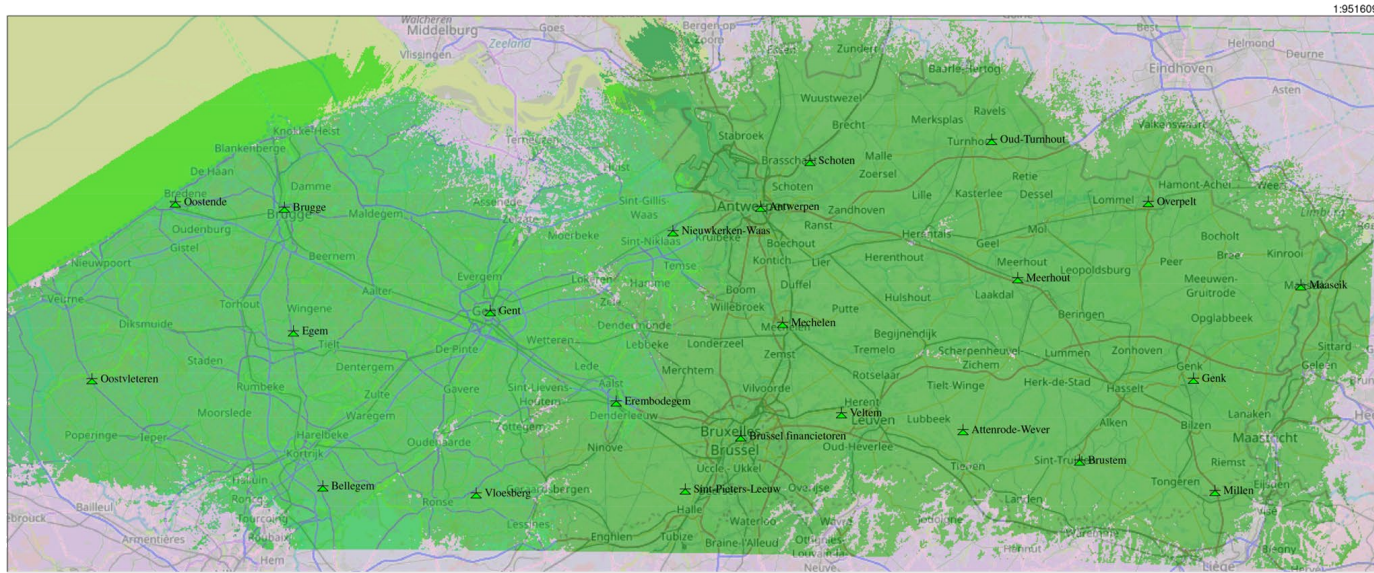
1:95160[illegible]

Walcheren
Middelburg
Goes
Bergen op Zoom
Zeeland
Vlissingen
Zundert
Best
Helmond
Deurne
Baarle-Hertog
Eindhoven
Asten
Wuustwezel
Merksplas
Ravels
Brecht
Valkenswaard
Knokke-Heist
Blankenberge
Stabroek
Turnhout
Oud-Turnhout
Terneuzen
Malle
Brasschaat
Schoten
De Haan
Zoersel
Retie
Damme
Hulst
Schoten
Lille
Kasterlee
Dessel
Bredene
Oostende
Brugge
Brugge
Maldegem
Assenede
Sint-Gillis-Waas
Antwerpen
Antwerpen
Zandhoven
Lommel
Overpelt
Hamont-Achel
Weert
Oudenburg
Moerbeke
Nieuwkerken-Waas
Ranst
Gistel
Sint-Niklaas
Kruibeke
Boechout
Herentals
Geel
Mol
Bocholt
Nieuwpoort
Beernem
Kontich
Lier
Herenthout
Bree
Kinrooi
Temse
Meerhout
Leopoldsburg
Peer
Evergem
Meerhout
Meeuwen-Gruitrode
Maaseik
Veurne
Tornhout
Aalter
Lokeren
Hamme
Boom
Duffel
Hulshout
Laakdal
Wingene
Gent
Gent
Willebroek
Putte
Diksmuide
Egem
Dendermonde
Mechelen
Mechelen
Beringen
Opglabbeek
Tielt
De Pinte
Wetteren
Lebbeke
Londerzeel
Begijnendijk
Staden
Dentergem
Lede
Zemst
Tremelo
Scherpenheuvel-Zichem
Lummen
Zonhoven
Sittard
Oostvleteren
Rumbeke
Zulte
Gavere
Sint-Lievens-Houtem
Aalst
Merchtem
Vilvoorde
Rotselaar
Tielt-Winge
Herk-de-Stad
Hasselt
Genk
Genk
Geleen
Moorslede
Waregem
Erembodegem
Denderleeuw
Herent
Veltem
Leuven
Lubbeek
Zottegem
Brussel financietoren
Bruxelles
Brussel
Attenrode-Wever
Alken
Bilzen
Lanaken
Poperinge
Ieper
Harelbeke
Oudenaarde
Ninove
Oud-Heverlee
Maastricht
Kortrijk
Tienen
Sint-Truiden
Brustem
Riemst
Uccle - Ukkel
Halluin
Bellegem
Ronse
Vloesberg
Geraardsbergen
Sint-Pieters-Leeuw
Overijse
Tongeren
Millen
Bailleul
Tourcoing
Roubaix
Lessines
Halle
Waterloo
Wavre
Jodoigne
Landen
Waremme
Roubrouck
Armentieres
Enghien
Tubize
Braine-l'Alleud
Ottignies-Louvain-la-Neuve
Hannut
Hem
Liège